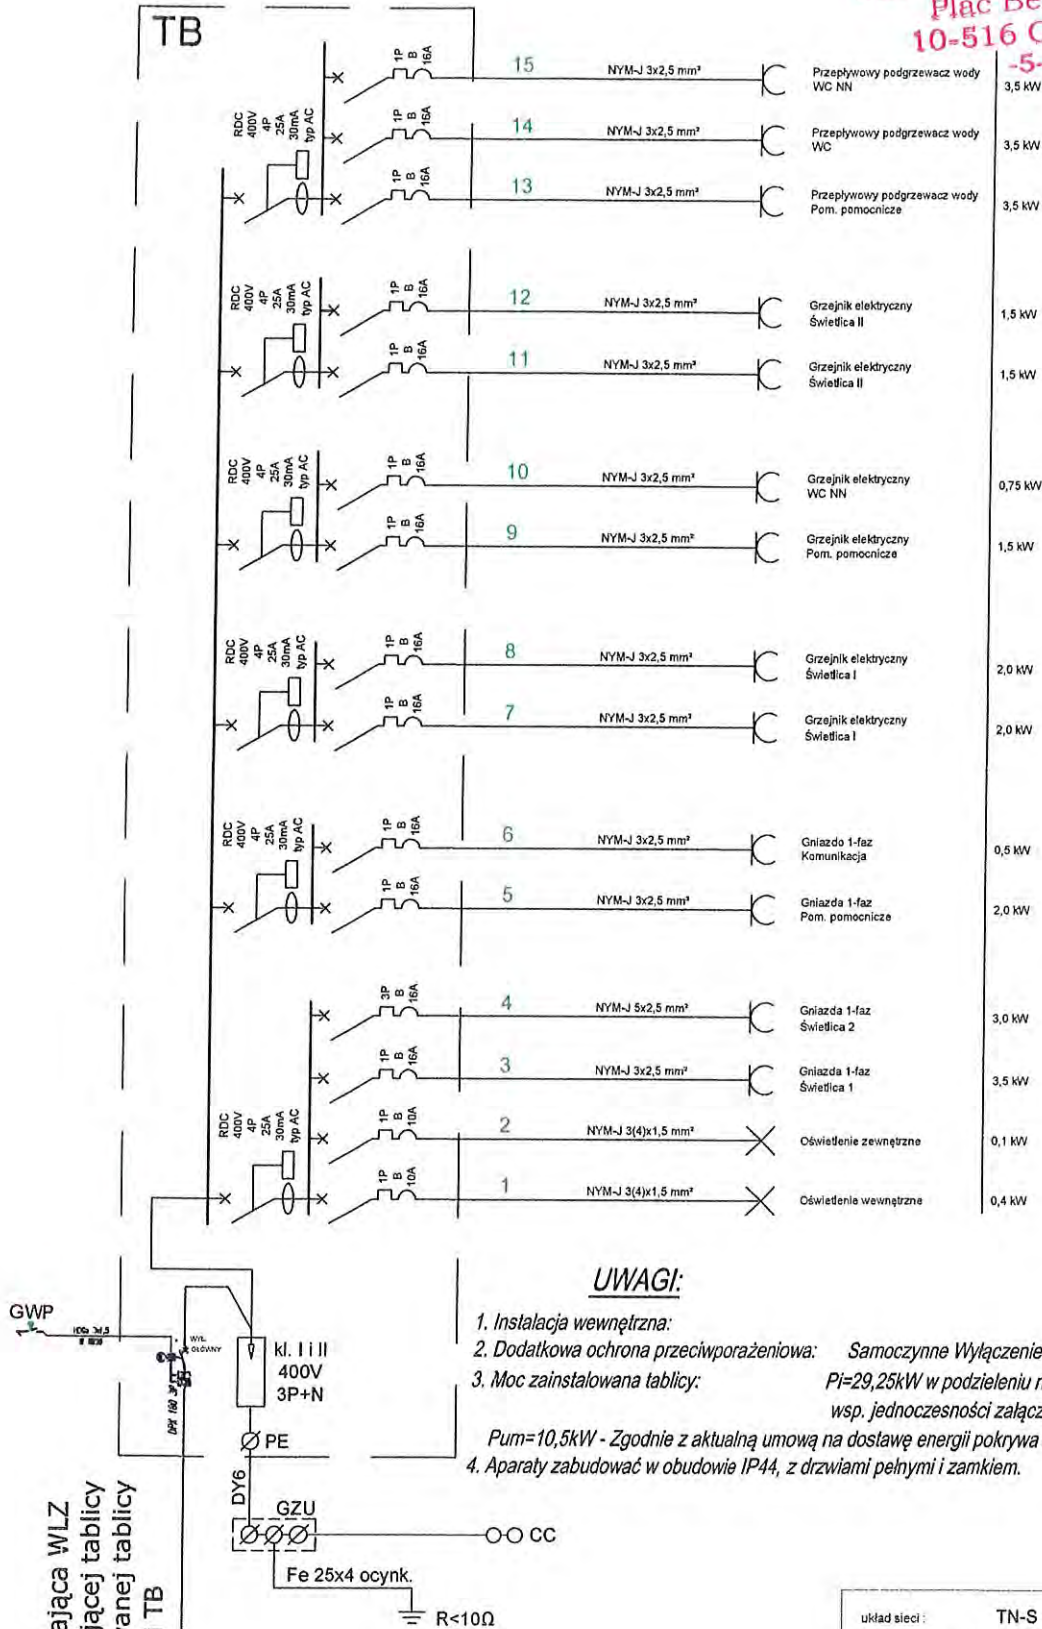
Plac Be
10-516 O
-5-

TB

RDC 400V 4P 25A 30mA typ AC

1P B 16A
15
NYM-J 3x2,5 mm²
Przepływowy podgrzewacz wody WC NN
3,5 kW

1P B 16A
14
NYM-J 3x2,5 mm²
Przepływowy podgrzewacz wody WC
3,5 kW

1P B 16A
13
NYM-J 3x2,5 mm²
Przepływowy podgrzewacz wody Pom. pomocnicze
3,5 kW

RDC 400V 4P 25A 30mA typ AC

1P B 16A
12
NYM-J 3x2,5 mm²
Grzejnik elektryczny Świetlica II
1,5 kW

1P B 16A
11
NYM-J 3x2,5 mm²
Grzejnik elektryczny Świetlica II
1,5 kW

RDC 400V 4P 25A 30mA typ AC

1P B 16A
10
NYM-J 3x2,5 mm²
Grzejnik elektryczny WC NN
0,75 kW

1P B 16A
9
NYM-J 3x2,5 mm²
Grzejnik elektryczny Pom. pomocnicze
1,5 kW

RDC 400V 4P 25A 30mA typ AC

1P B 16A
8
NYM-J 3x2,5 mm²
Grzejnik elektryczny Świetlica I
2,0 kW

1P B 16A
7
NYM-J 3x2,5 mm²
Grzejnik elektryczny Świetlica I
2,0 kW

RDC 400V 4P 25A 30mA typ AC

1P B 16A
6
NYM-J 3x2,5 mm²
Gniazdo 1-faz Komunikacja
0,5 kW

1P B 16A
5
NYM-J 3x2,5 mm²
Gniazda 1-faz Pom. pomocnicze
2,0 kW

3P B 16A
4
NYM-J 5x2,5 mm²
Gniazda 1-faz Świetlica 2
3,0 kW

1P B 16A
3
NYM-J 3x2,5 mm²
Gniazda 1-faz Świetlica 1
3,5 kW

RDC 400V 4P 25A 30mA typ AC

1P B 10A
2
NYM-J 3(4)x1,5 mm²
Oświetlenie zewnętrzne
0,1 kW

1P B 10A
1
NYM-J 3(4)x1,5 mm²
Oświetlenie wewnętrzne
0,4 kW

GWP
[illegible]
WYŁ. OGÓLNY
DPX 160 3P 50A

kl. I i II
400V
3P+N
PE
DY6
GZU
CC
Fe 25x4 ocynk.
R<10Ω

UWAGI:
1. Instalacja wewnętrzna:
2. Dodatkowa ochrona przeciwporażeniowa: Samoczynne Wyłączenie
3. Moc zainstalowana tablicy: Pi=29,25kW w podzieleniu n
wsp. jednoczesności załącz
Pum=10,5kW - Zgodnie z aktualną umową na dostawę energii pokrywa
4. Aparaty zabudować w obudowie IP44, z drzwiami pełnymi i zamkiem.

ająca WLZ
jącej tablicy
anej tablicy
TB

układ sieci: TN-S